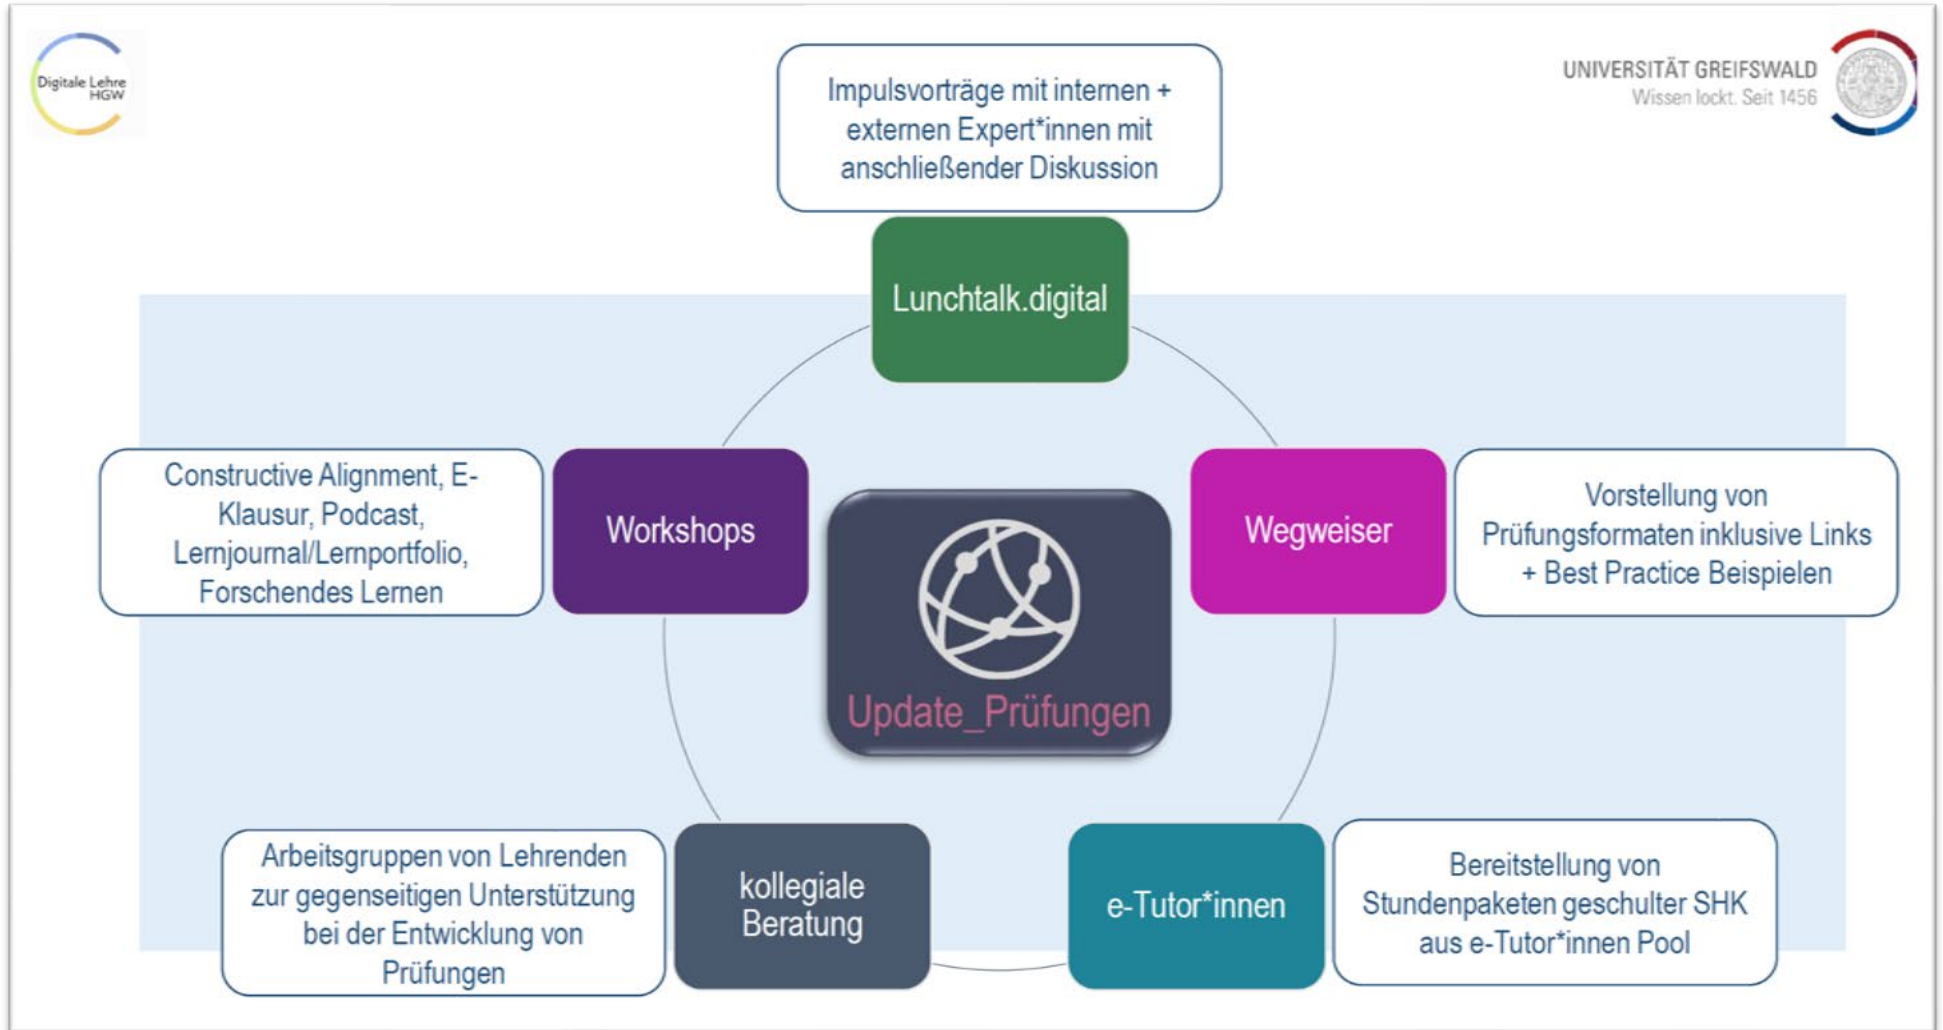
Digitale Lehre HGW

UNIVERSITÄT GREIFSWALD
Wissen lockt. Seit 1456

Impulsvorträge mit internen + externen Expert*innen mit anschließender Diskussion

Lunchtalk.digital

Constructive Alignment, E-Klausur, Podcast, Lernjournal/Lernportfolio, Forschendes Lernen

Workshops

Update_Prüfungen

Wegweiser

Vorstellung von Prüfungsformaten inklusive Links + Best Practice Beispielen

Arbeitsgruppen von Lehrenden zur gegenseitigen Unterstützung bei der Entwicklung von Prüfungen

kollegiale Beratung

e-Tutor*innen

Bereitstellung von Stundenpaketen geschulter SHK aus e-Tutor*innen Pool